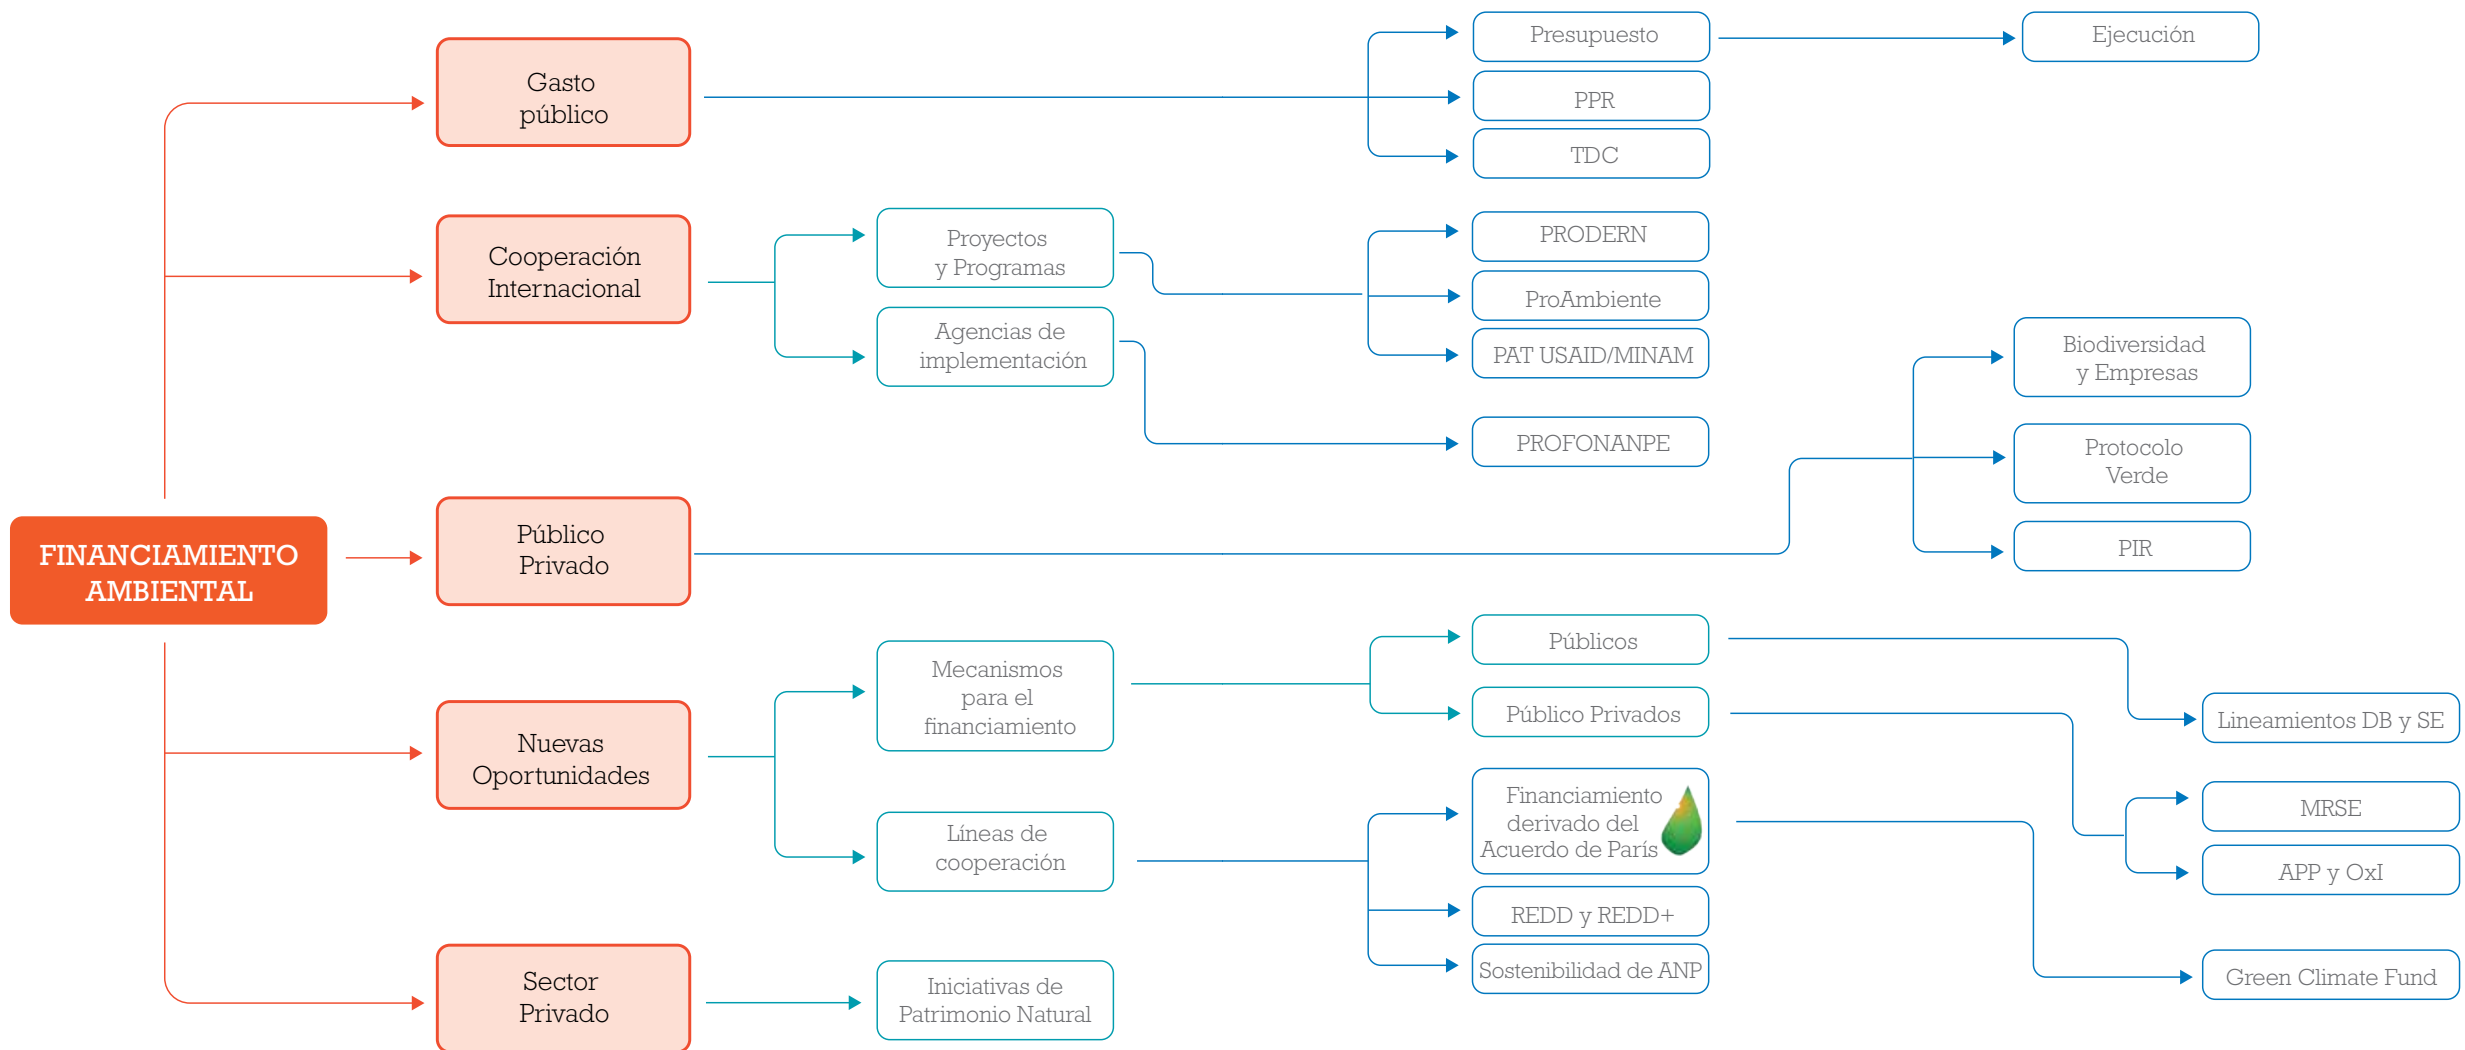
FINANCIAMIENTO AMBIENTAL

Gasto público

Presupuesto

Ejecución

PPR

TDC

Cooperación Internacional

Proyectos y Programas

Agencias de implementación

PRODERN

ProAmbiente

PAT USAID/MINAM

PROFONANPE

Público Privado

Biodiversidad y Empresas

Protocolo Verde

PIR

Nuevas Oportunidades

Mecanismos para el financiamiento

Públicos

Público Privados

Lineamientos DB y SE

MRSE

APP y OxI

Líneas de cooperación

Financiamiento derivado del Acuerdo de París

REDD y REDD+

Sostenibilidad de ANP

Green Climate Fund

Sector Privado

Iniciativas de Patrimonio Natural